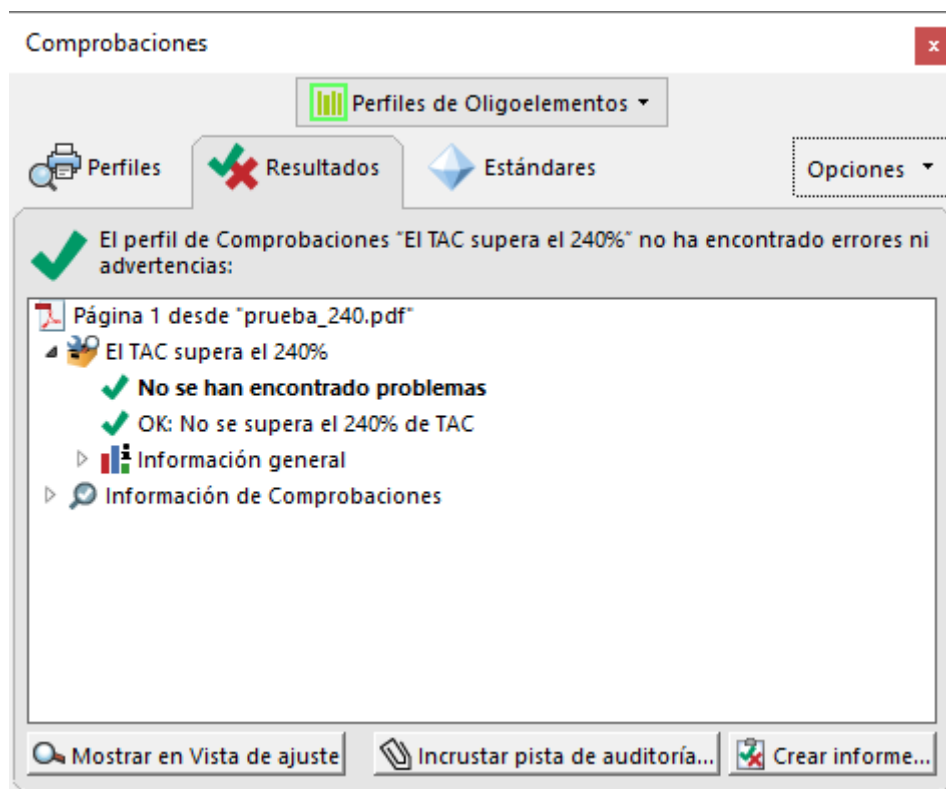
Comprobaciones

x

Perfiles de Oligoelementos

Perfiles

Resultados

Estándares

Opciones

El perfil de Comprobaciones "El TAC supera el 240%" no ha encontrado errores ni advertencias:

Página 1 desde "prueba_240.pdf"

El TAC supera el 240%

**No se han encontrado problemas**

OK: No se supera el 240% de TAC

Información general

Información de Comprobaciones

Mostrar en Vista de ajuste

Incrustar pista de auditoría...

Crear informe...